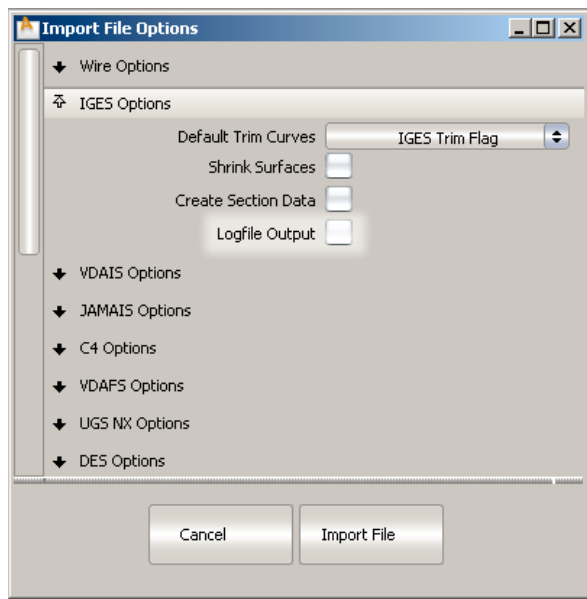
Import File Options

Wire Options

IGES Options

Default Trim Curves
IGES Trim Flag

Shrink Surfaces

Create Section Data

Logfile Output

VDAIS Options

JAMAIS Options

C4 Options

VDAFS Options

UGS NX Options

DES Options

Cancel

Import File